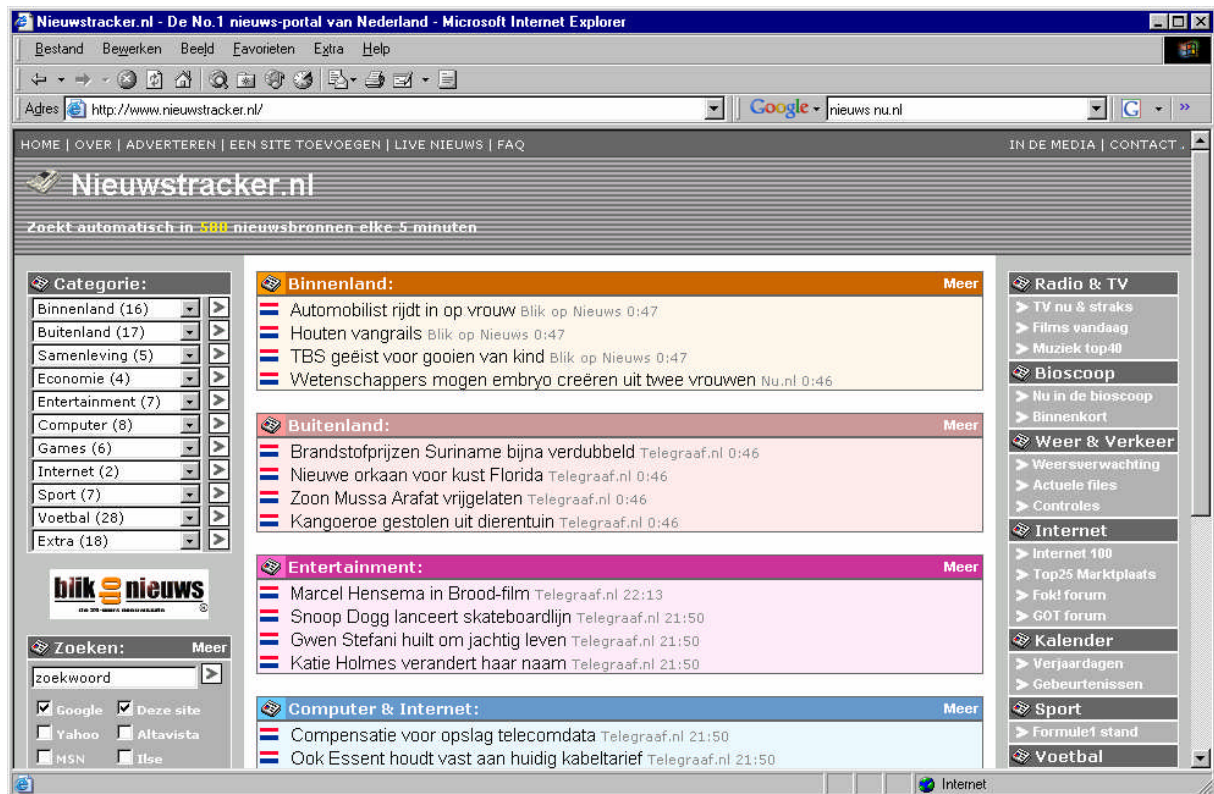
Nieuwstracker.nl - De No.1 nieuws-portal van Nederland - Microsoft Internet Explorer

Bestand Bewerken Beeld Favorieten Extra Help

Adres http://www.nieuwstracker.nl/

Google nieuws nu.nl

HOME | OVER | ADVERTEREN | EEN SITE TOEVOEGEN | LIVE NIEUWS | FAQ

IN DE MEDIA | CONTACT

Nieuwstracker.nl

Zoekt automatisch in 580 nieuwsbronnen elke 5 minuten

Categorie:
Binnenland (16)
Buitenland (17)
Samenleving (5)
Economie (4)
Entertainment (7)
Computer (8)
Games (6)
Internet (2)
Sport (7)
Voetbal (28)
Extra (18)

blik op nieuws

Zoeken: Meer
zoekwoord
Google Deze site
Yahoo Altavista
MSN Ilse

Binnenland: Meer
Automobilist rijdt in op vrouw Blik op Nieuws 0:47
Houten vangrails Blik op Nieuws 0:47
TBS geëist voor gooien van kind Blik op Nieuws 0:47
Wetenschappers mogen embryo creëren uit twee vrouwen Nu.nl 0:46

Buitenland: Meer
Brandstofprijzen Suriname bijna verdubbeld Telegraaf.nl 0:46
Nieuwe orkaan voor kust Florida Telegraaf.nl 0:46
Zoon Mussa Arafat vrijgelaten Telegraaf.nl 0:46
Kangoeroe gestolen uit dierentuin Telegraaf.nl 0:46

Entertainment: Meer
Marcel Hensema in Brood-film Telegraaf.nl 22:13
Snoop Dogg lanceert skateboardlijn Telegraaf.nl 21:50
Gwen Stefani huilt om jachtig leven Telegraaf.nl 21:50
Katie Holmes verandert haar naam Telegraaf.nl 21:50

Computer & Internet: Meer
Compensatie voor opslag telecomdata Telegraaf.nl 21:50
Ook Essent houdt vast aan huidig kabeltarief Telegraaf.nl 21:50

Radio & TV
TV nu & straks
Films vandaag
Muziek top40
Bioscoop
Nu in de bioscoop
Binnenkort
Weer & Verkeer
Weersverwachting
Actuele files
Controles
Internet
Internet 100
Top25 Marktplaats
Fok! forum
GOT forum
Kalender
Verjaardagen
Gebeurtenissen
Sport
Formule1 stand
Voetbal

Internet